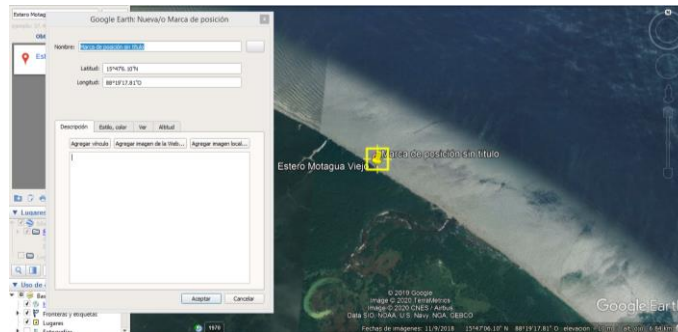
Estero Motag

Est

Google Earth: Nueva/o Marca de posición

Nombre: Marca de posición sin título

Latitud: 15°47'6.10"N

Longitud: 88°19'17.81"O

Descripción | Estilo, color | Ver | Altitud

Agregar vínculo | Agregar imagen de la Web... | Agregar imagen local...

Aceptar | Cancelar

Lugares

Uso de

Fronteras y etiquetas

Lugares

Marca de posición sin título

Estero Motagua Viejo

© 2019 Google
Image © 2020 TerraMetrics
Image © 2020 CNES / Airbus
Data SIO, NOAA, U.S. Navy, NGA, GEBCO

Google Earth

Fechas de imágenes: 11/9/2018 15°47'06.10" N 88°19'17.81" O elevación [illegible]

1970